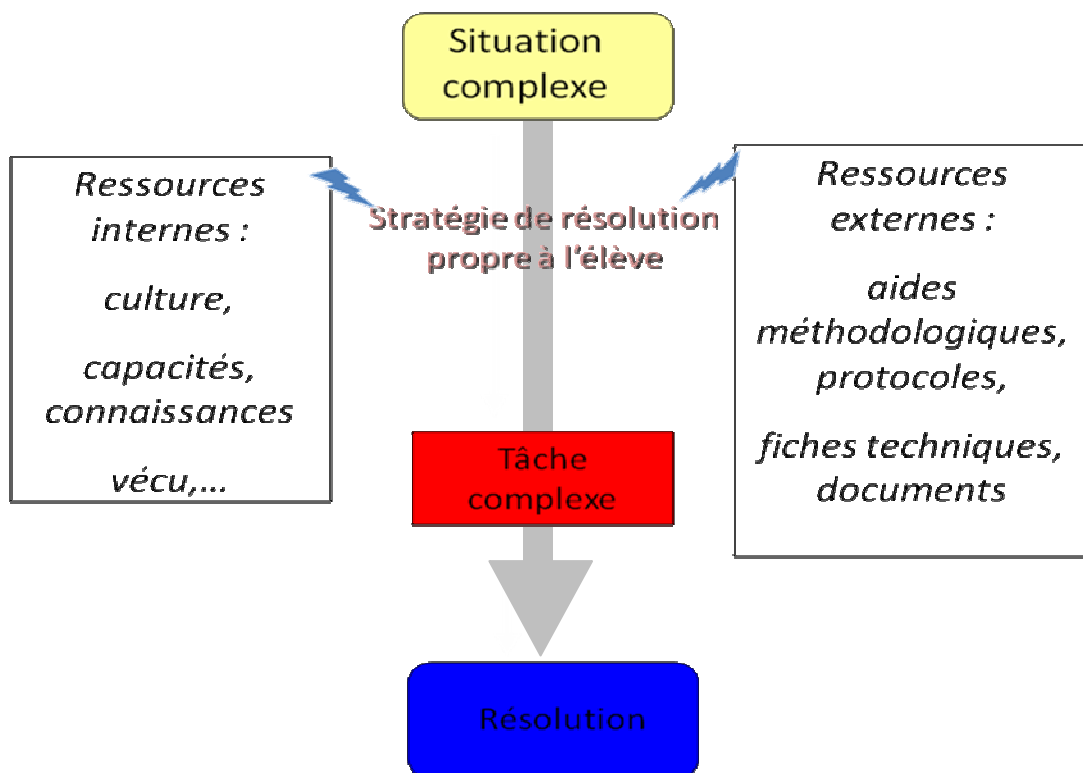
Situation complexe

Ressources internes :

culture,

capacités, connaissances

vécu,...

Stratégie de résolution propre à l'élève

Ressources externes :

aides méthodologiques, protocoles,

fiches techniques, documents

Tâche complexe

Résolution